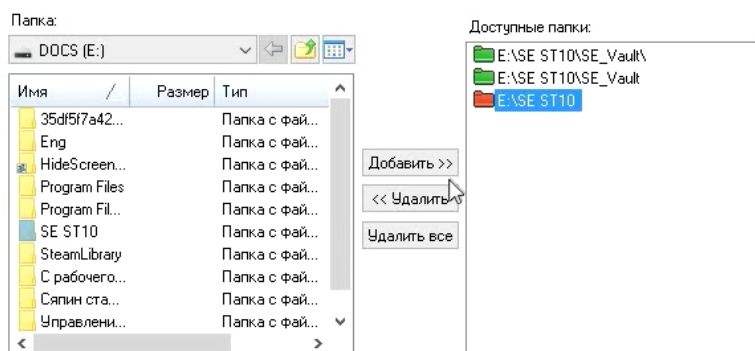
Папка:

DOCS (E:)

| Имя | Размер | Тип |
|---|---|---|
| 35df5f7a42... | | Папка с фай... |
| Eng | | Папка с фай... |
| HideScreen... | | Папка с фай... |
| Program Files | | Папка с фай... |
| Program Fil... | | Папка с фай... |
| SE ST10 | | Папка с фай... |
| SteamLibrary | | Папка с фай... |
| С рабочего... | | Папка с фай... |
| Сяпин ста... | | Папка с фай... |
| Управлени... | | Папка с фай... |

Добавить >>

<< Удалить

Удалить все

Доступные папки:

E:\SE ST10\SE_Vault\

E:\SE ST10\SE_Vault

E:\SE ST10